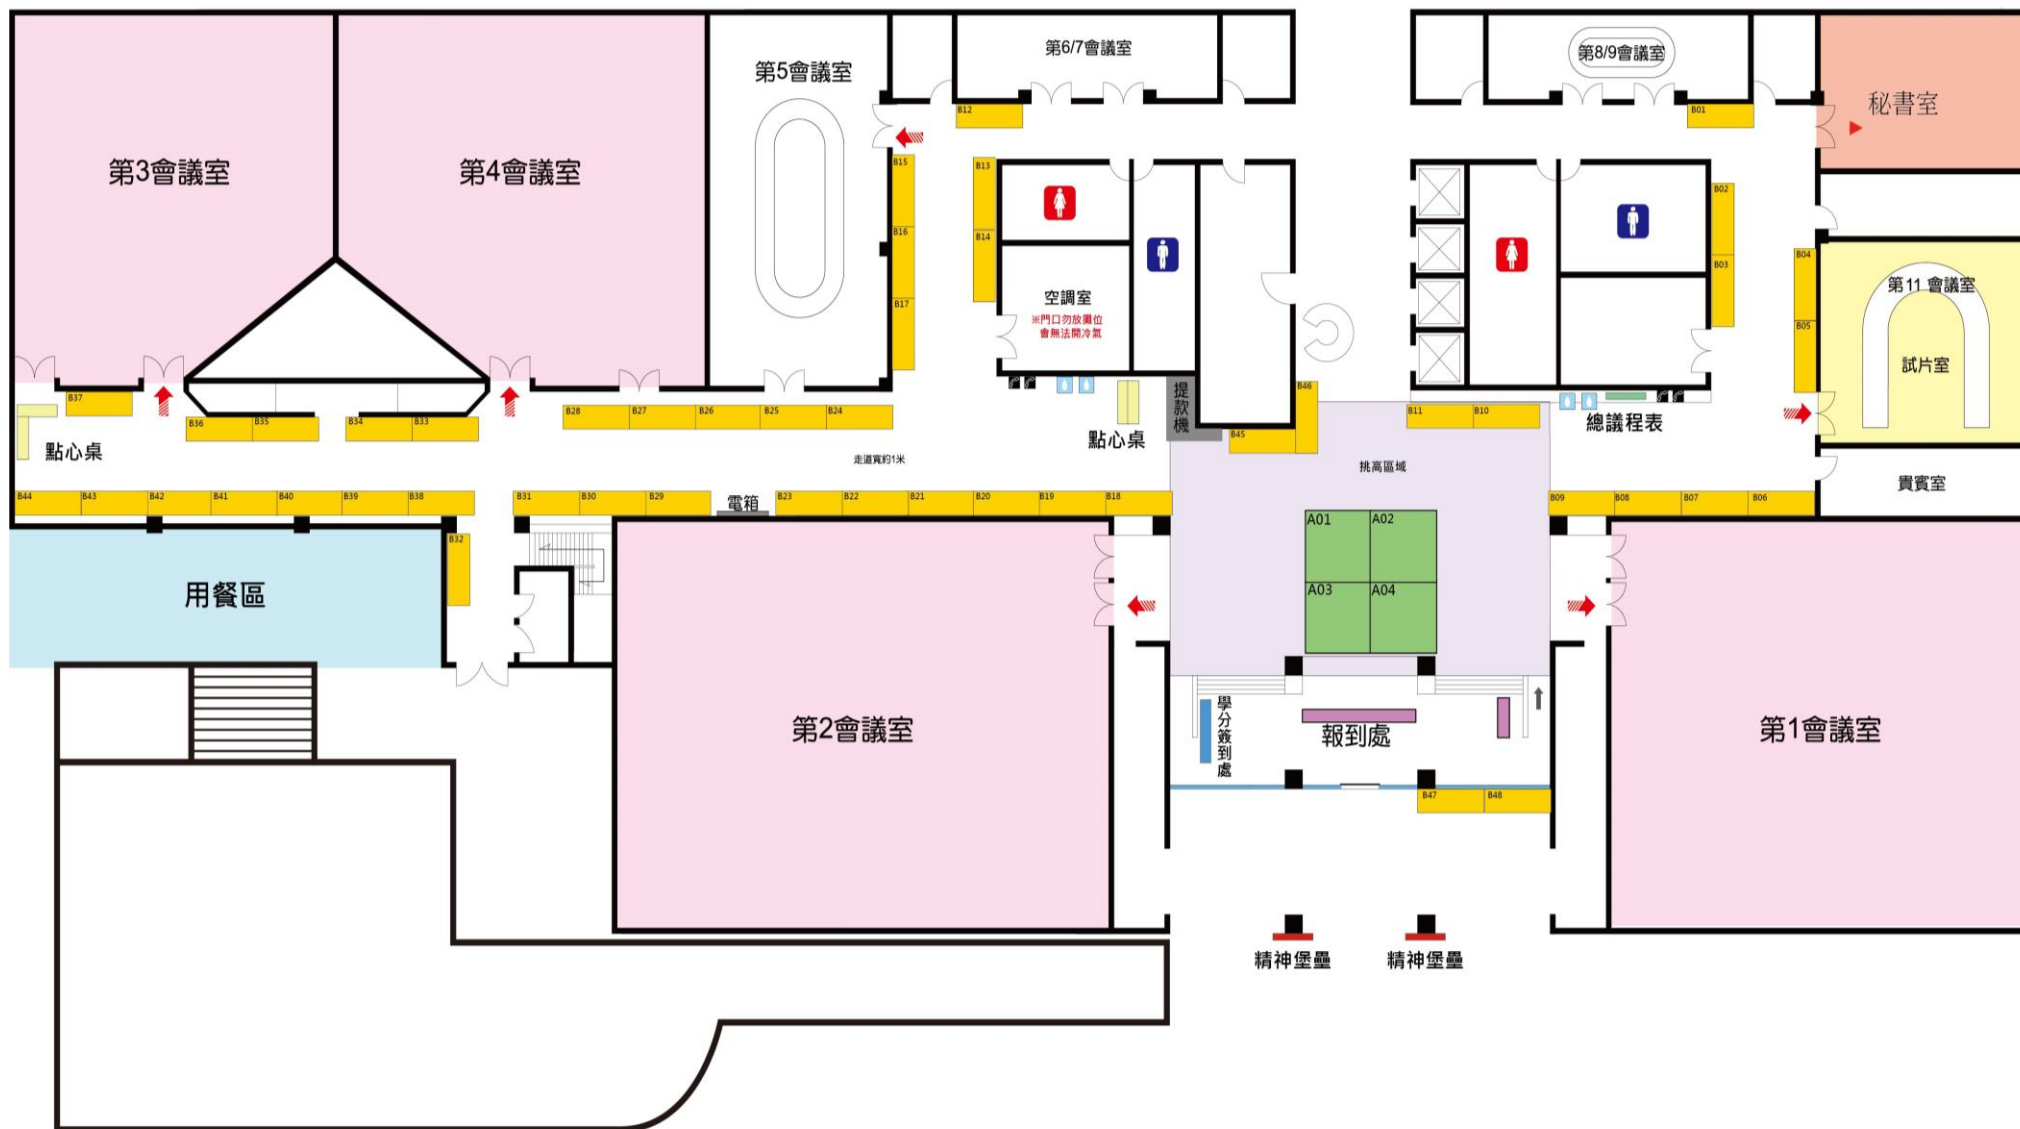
第3會議室

第4會議室

第5會議室

第6/7會議室

第8/9會議室

秘書室

B12

B01

B15

B16

B17

B13

B14

空調室

※門口勿放攤位 會無法開冷氣

B02

B03

B04

B05

第11 會議室

試片室

B37

點心桌

B36

B35

B34

B33

B28

B27

B26

B25

B24

提款機

B46

B45

點心桌

B11

B10

總議程表

走道寬約1米

挑高區域

貴賓室

B44

B43

B42

B41

B40

B39

B38

B31

B30

B29

電箱

B23

B22

B21

B20

B19

B18

B09

B08

B07

B06

B32

用餐區

A01

A02

A03

A04

第2會議室

學分簽到處

報到處

第1會議室

B47

B48

精神堡壘

精神堡壘